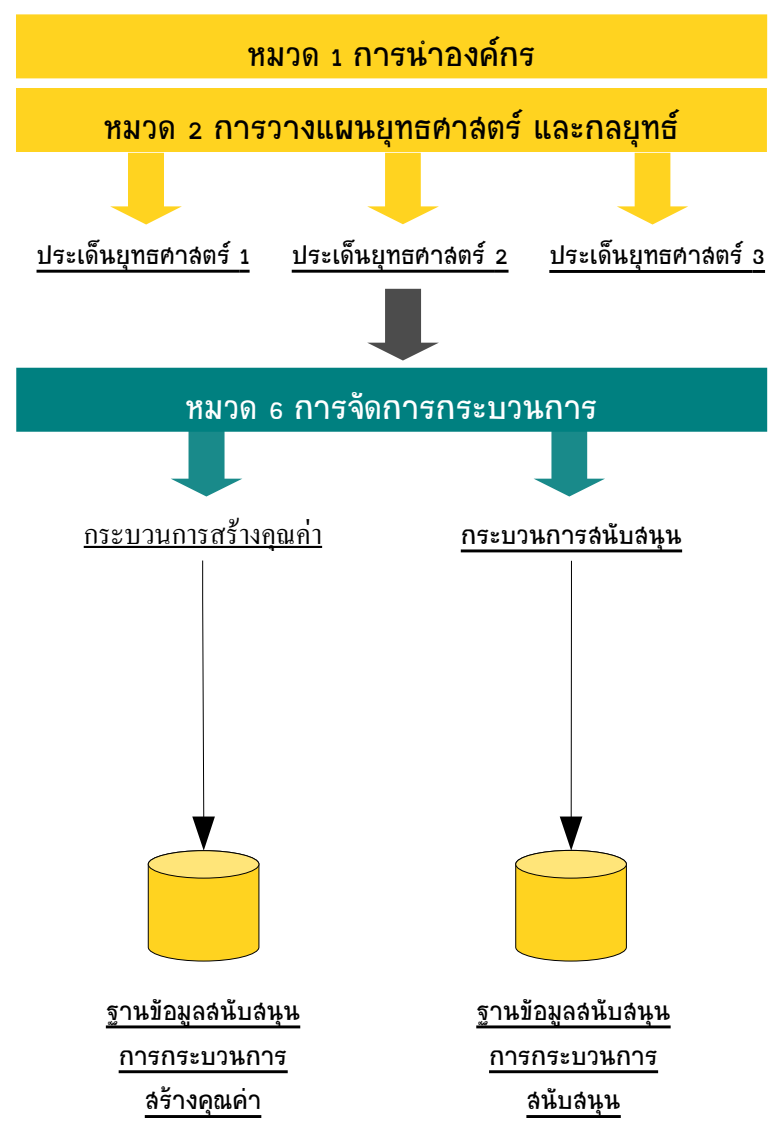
หมวด 1 การนำองค์กร

หมวด 2 การวางแผนยุทธศาสตร์ และกลยุทธ์

ประเด็นยุทธศาสตร์ 1

ประเด็นยุทธศาสตร์ 2

ประเด็นยุทธศาสตร์ 3

หมวด 6 การจัดการกระบวนการ

กระบวนการสร้างคุณค่า

กระบวนการสนับสนุน

ฐานข้อมูลสนับสนุน การกระบวนการ สร้างคุณค่า

ฐานข้อมูลสนับสนุน การกระบวนการ สนับสนุน